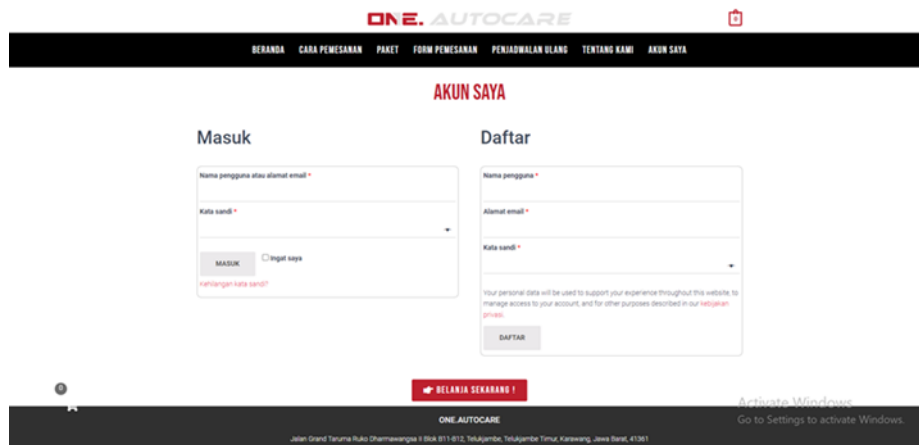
ONE. AUTOCARE

0

BERANDA CARA PEMESANAN PAKET FORM PEMESANAN PENJADWALAN ULANG TENTANG KAMI AKUN SAYA

AKUN SAYA

Masuk

Nama pengguna atau alamat email *

Kata sandi *

MASUK

Ingat saya

Kehilangan kata sandi?

Daftar

Nama pengguna *

Alamat email *

Kata sandi *

Your personal data will be used to support your experience throughout this website, to manage access to your account, and for other purposes described in our kebijakan privasi.

DAFTAR

0

BELANJA SEKARANG !

Activate Windows
Go to Settings to activate Windows.

ONE.AUTOCARE

Jalan Grand Taruma Ruko Dharmawangsa II Blok B11-B12, Telukjambe, Telukjambe Timur, Karawang, Jawa Barat, 41361